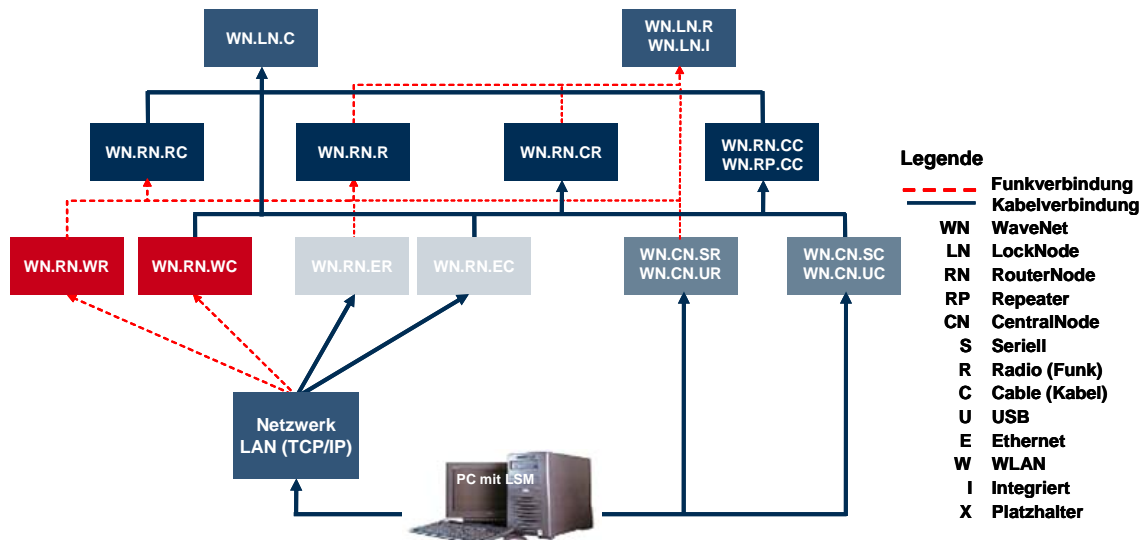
WN.LN.C

WN.LN.R
WN.LN.I

WN.RN.RC

WN.RN.R

WN.RN.CR

WN.RN.CC
WN.RP.CC

WN.RN.WR

WN.RN.WC

WN.RN.ER

WN.RN.EC

WN.CN.SR
WN.CN.UR

WN.CN.SC
WN.CN.UC

Netzwerk
LAN (TCP/IP)

PC mit LSM

Legende

Funkverbindung
Kabelverbindung

| | |
|---|---|
| WN | WaveNet |
| LN | LockNode |
| RN | RouterNode |
| RP | Repeater |
| CN | CentralNode |
| S | Seriell |
| R | Radio (Funk) |
| C | Cable (Kabel) |
| U | USB |
| E | Ethernet |
| W | WLAN |
| I | Integriert |
| X | Platzhalter |